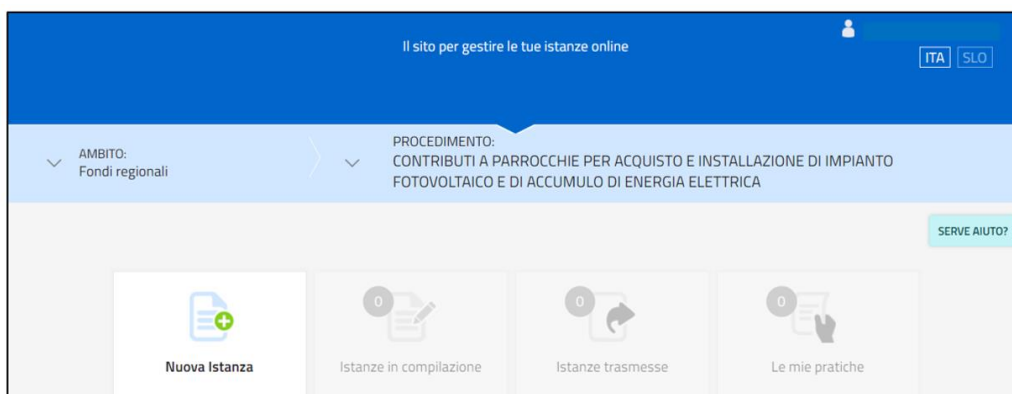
Il sito per gestire le tue istanze online

ITA SLO

AMBITO:
Fondi regionali

PROCEDIMENTO:
CONTRIBUTI A PARROCCHIE PER ACQUISTO E INSTALLAZIONE DI IMPIANTO FOTOVOLTAICO E DI ACCUMULO DI ENERGIA ELETTRICA

SERVE AIUTO?

Nuova Istanza

0
Istanze in compilazione

0
Istanze trasmesse

0
Le mie pratiche